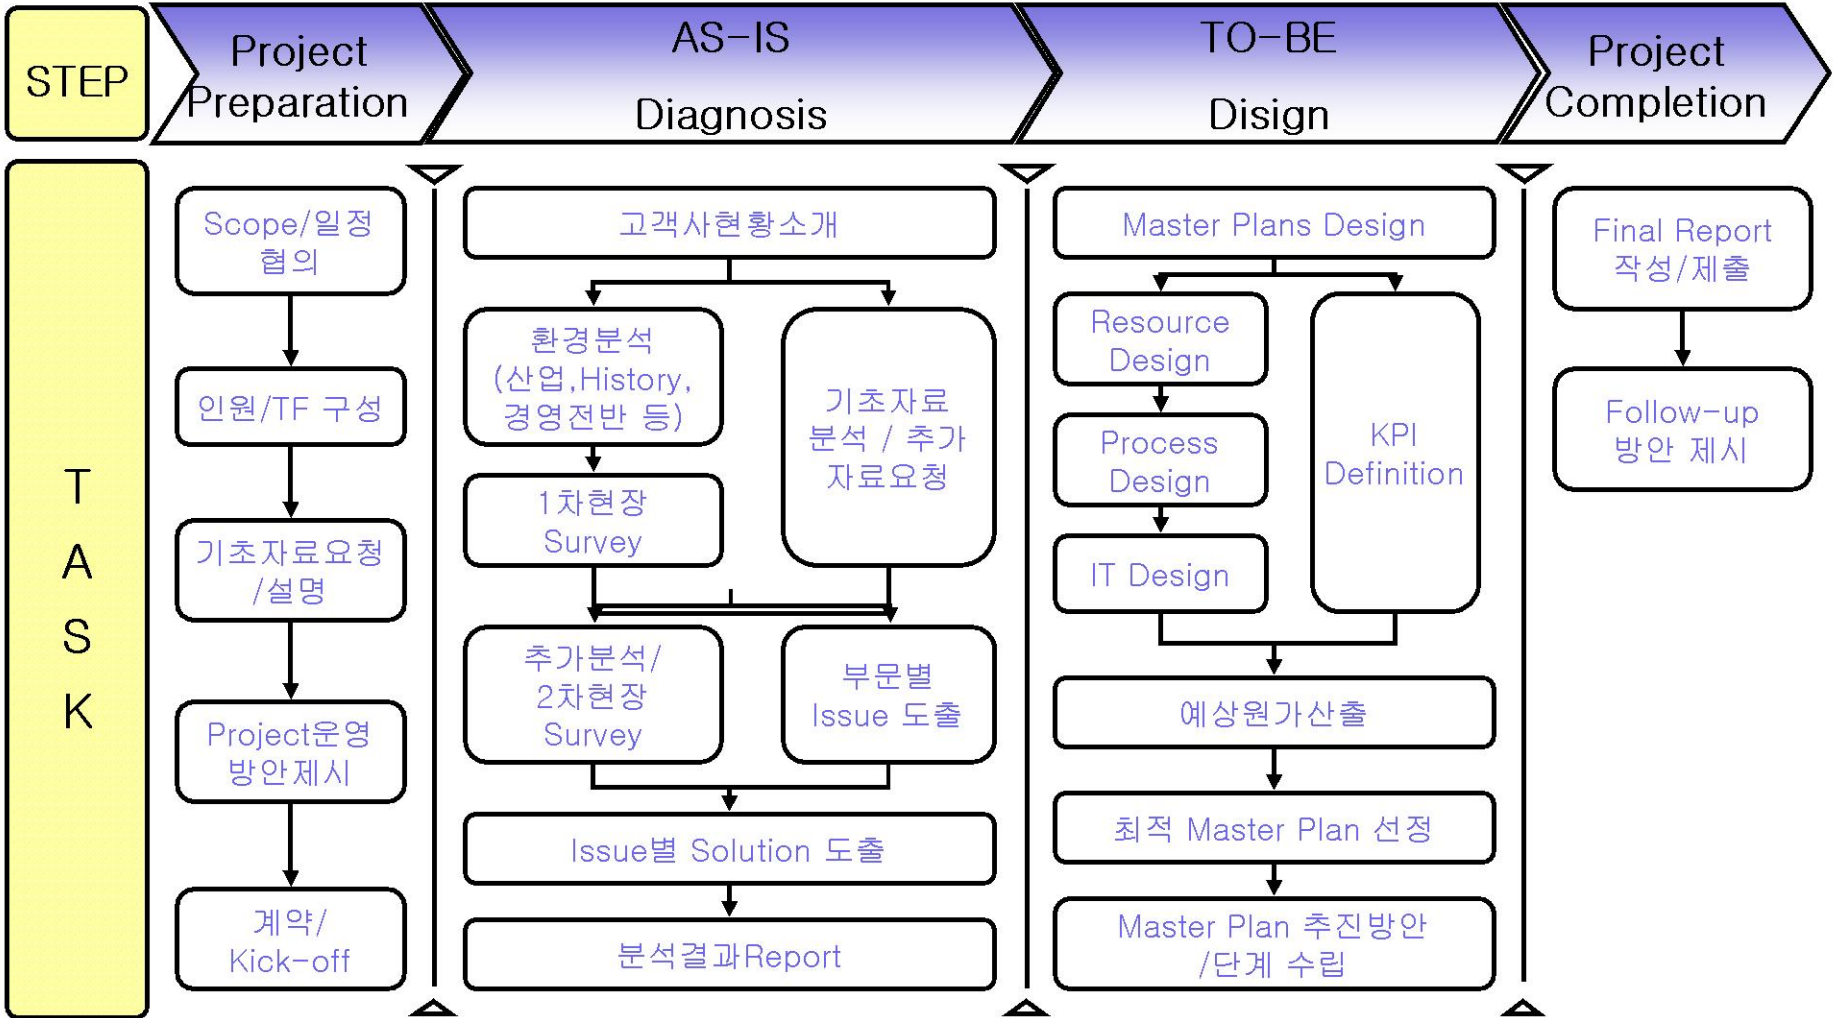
STEP

Project Preparation

AS-IS Diagnosis

TO-BE Disign

Project Completion

TASK

Scope/일정 협의

인원/TF 구성

기초자료요청 /설명

Project운영 방안제시

계약/ Kick-off

고객사현황소개

환경분석 (산업,History, 경영전반 등)

기초자료 분석 / 추가 자료요청

1차현장 Survey

추가분석/ 2차현장 Survey

부문별 Issue 도출

Issue별 Solution 도출

분석결과Report

Master Plans Design

Resource Design

KPI Definition

Process Design

IT Design

예상원가산출

최적 Master Plan 선정

Master Plan 추진방안 /단계 수립

Final Report 작성/제출

Follow-up 방안 제시